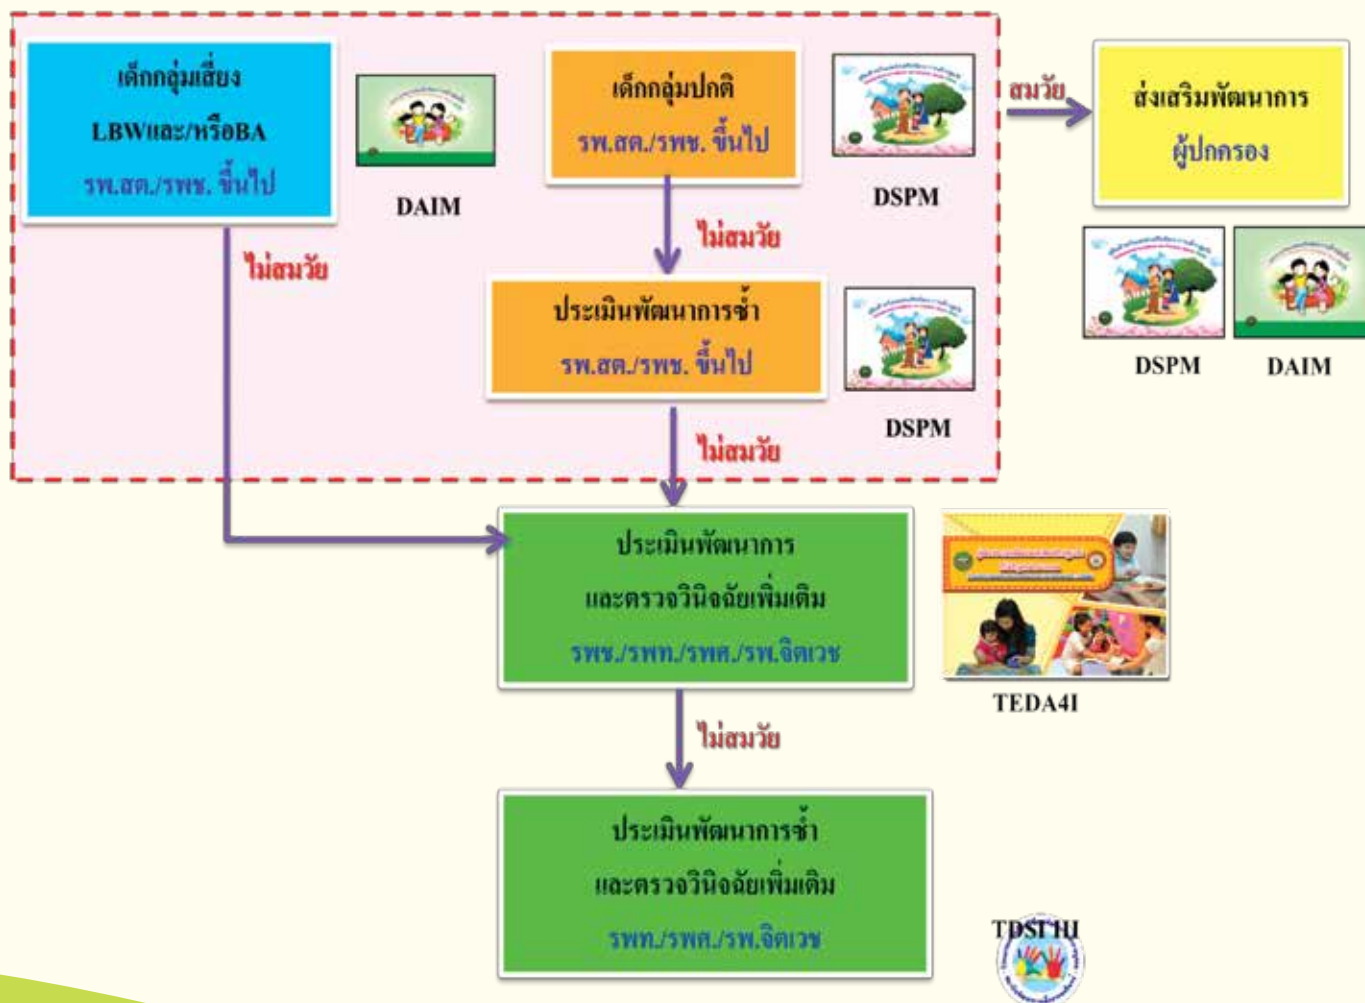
เด็กกลุ่มเสี่ยง
LBWและ/หรือBA
รพ.สต./รพช. ขึ้นไป

DAIM

เด็กกลุ่มปกติ
รพ.สต./รพช. ขึ้นไป

DSPM

สมวัย

ส่งเสริมพัฒนาการ
ผู้ปกครอง

DSPM

DAIM

ไม่สมวัย

ไม่สมวัย

ประเมินพัฒนาการซ้ำ
รพ.สต./รพช. ขึ้นไป

DSPM

ไม่สมวัย

ประเมินพัฒนาการ
และตรวจวินิจฉัยเพิ่มเติม
รพช./รพท./รพศ./รพ.จิตเวช

TEDA4I

ไม่สมวัย

ประเมินพัฒนาการซ้ำ
และตรวจวินิจฉัยเพิ่มเติม
รพท./รพศ./รพ.จิตเวช

TDSI III